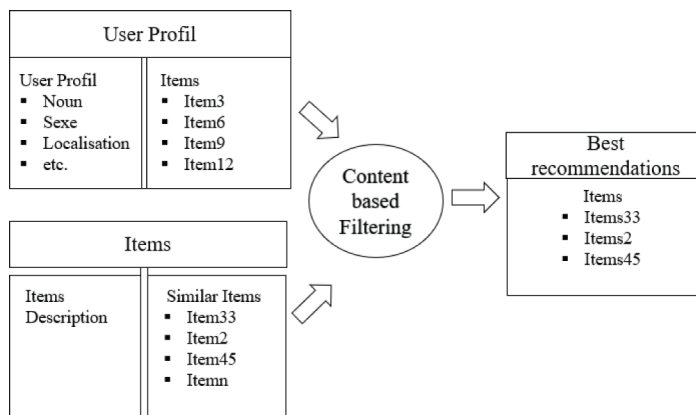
User Profil

User Profil
- Noun
- Sexe
- Localisation
- etc.

Items
- Item3
- Item6
- Item9
- Item12

Items

Items Description

Similar Items
- Item33
- Item2
- Item45
- Itemn

Content based Filtering

Best recommendations

Items
- Items33
- Items2
- Items45